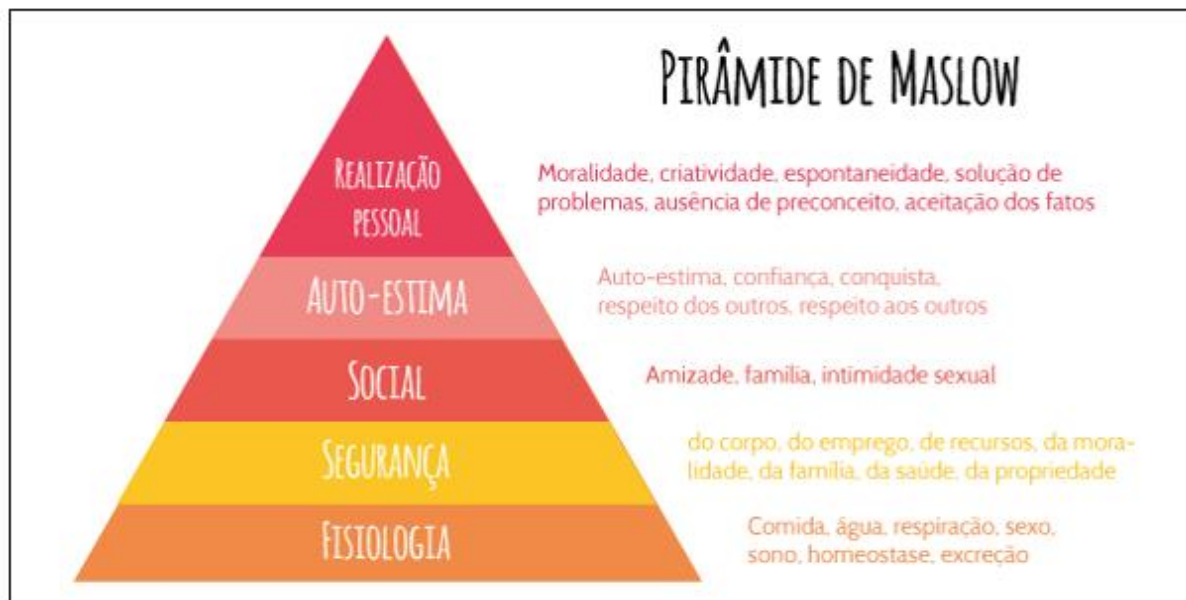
PIRÂMIDE DE MASLOW

REALIZAÇÃO PESSOAL

Moralidade, criatividade, espontaneidade, solução de problemas, ausência de preconceito, aceitação dos fatos

AUTO-ESTIMA

Auto-estima, confiança, conquista, respeito dos outros, respeito aos outros

SOCIAL

Amizade, família, intimidade sexual

SEGURANÇA

do corpo, do emprego, de recursos, da moralidade, da família, da saúde, da propriedade

FISIOLOGIA

Comida, água, respiração, sexo, sono, homeostase, excreção